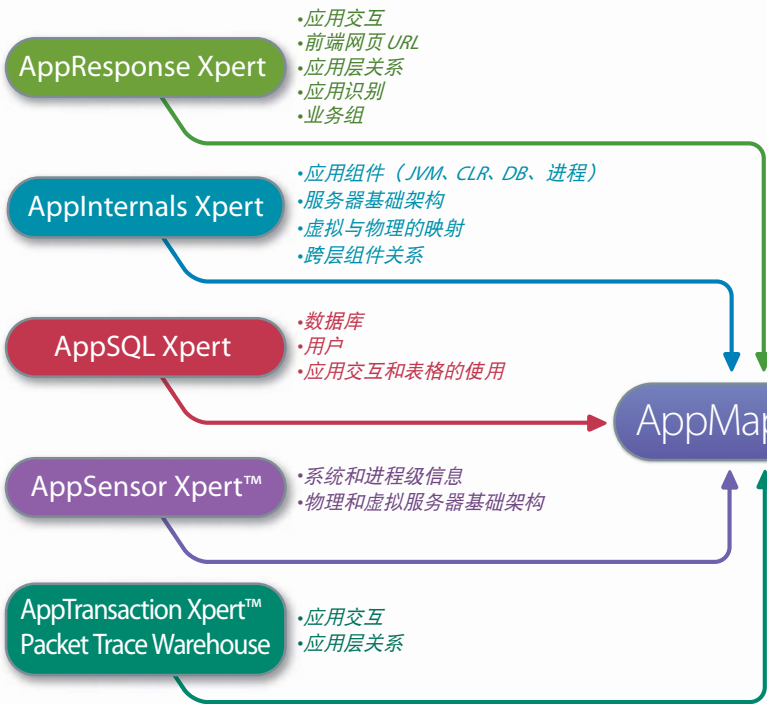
AppResponse Xpert

•应用交互
•前端网页 URL
•应用层关系
•应用识别
•业务组

AppInternals Xpert

•应用组件（JVM、CLR、DB、进程）
•服务器基础架构
•虚拟与物理的映射
•跨层组件关系

AppSQL Xpert

•数据库
•用户
•应用交互和表格的使用

AppSensor Xpert™

•系统和进程级信息
•物理和虚拟服务器基础架构

AppTransaction Xpert™ Packet Trace Warehouse

•应用交互
•应用层关系

AppMap